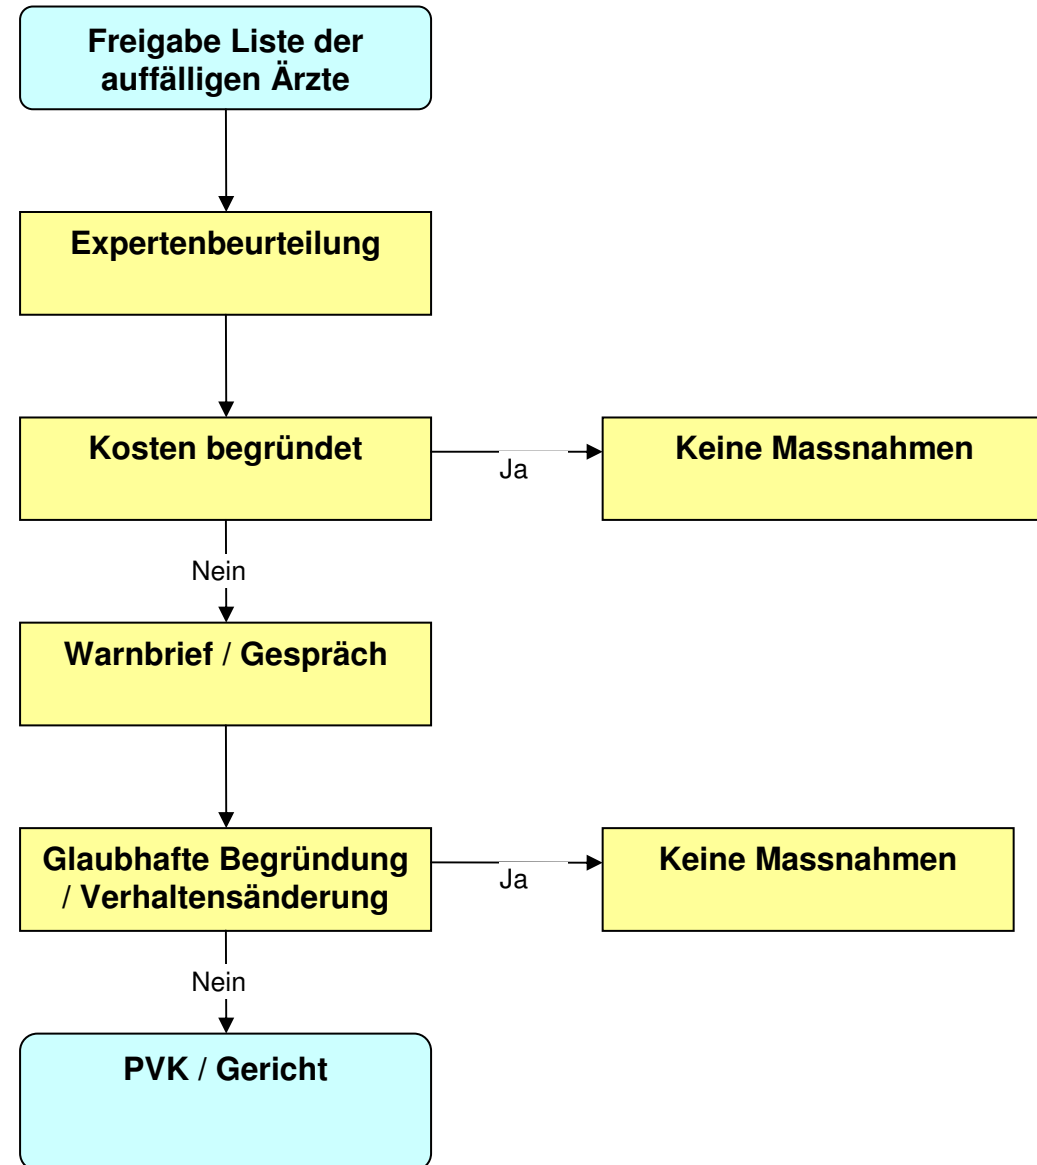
Freigabe Liste der auffälligen Ärzte

Expertenbeurteilung

Kosten begründet

Ja

Keine Massnahmen

Nein

Warnbrief / Gespräch

Glaubhafte Begründung / Verhaltensänderung

Ja

Keine Massnahmen

Nein

PVK / Gericht